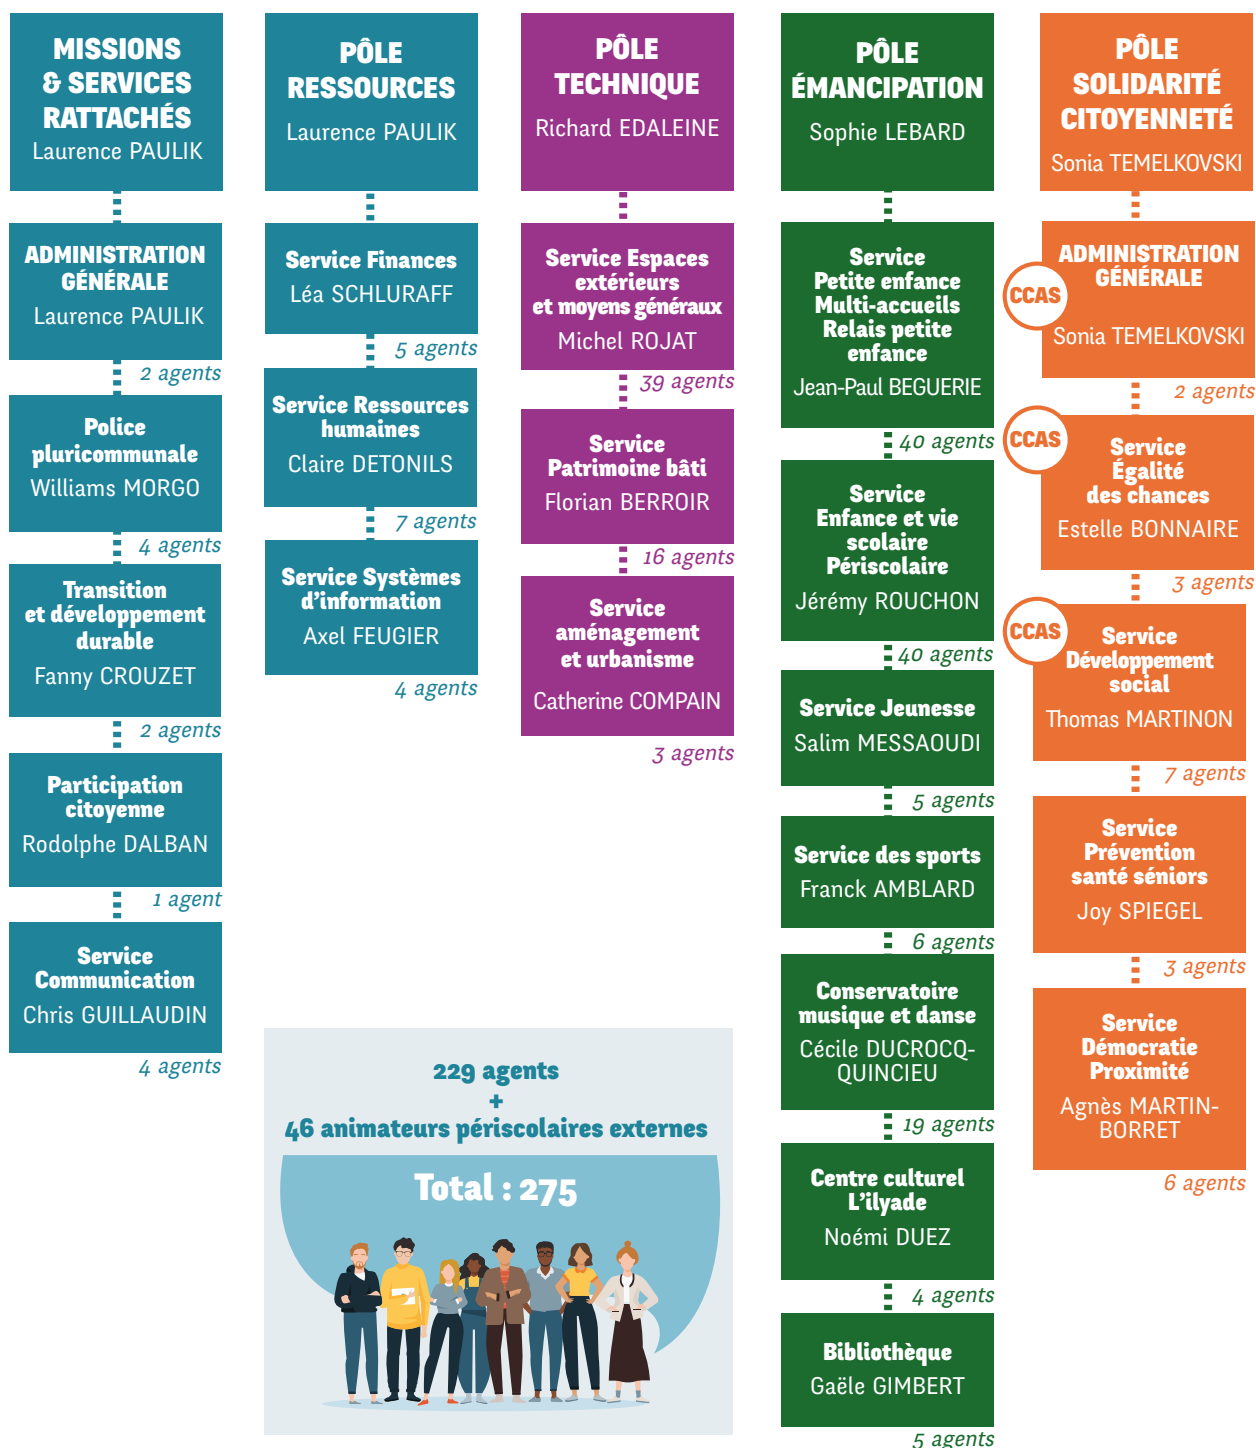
MISSIONS & SERVICES RATTACHÉS
Laurence PAULIK

ADMINISTRATION GÉNÉRALE
Laurence PAULIK

2 agents

Police pluricommunale
Williams MORGO

4 agents

Transition et développement durable
Fanny CROUZET

2 agents

Participation citoyenne
Rodolphe DALBAN

1 agent

Service Communication
Chris GUILLAUDIN

4 agents

PÔLE RESSOURCES
Laurence PAULIK

Service Finances
Léa SCHLURAFF

5 agents

Service Ressources humaines
Claire DETONILS

7 agents

Service Systèmes d'information
Axel FEUGIER

4 agents

PÔLE TECHNIQUE
Richard EDALEINE

Service Espaces extérieurs et moyens généraux
Michel ROJAT

39 agents

Service Patrimoine bâti
Florian BERROIR

16 agents

Service aménagement et urbanisme
Catherine COMPAIN

3 agents

PÔLE ÉMANCIPATION
Sophie LEBARD

Service Petite enfance Multi-accueils Relais petite enfance
Jean-Paul BEGUERIE

40 agents

Service Enfance et vie scolaire Périscolaire
Jérémy ROUCHON

40 agents

Service Jeunesse
Salim MESSAOUDI

5 agents

Service des sports
Franck AMBLARD

6 agents

Conservatoire musique et danse
Cécile DUCROCQ-QUINCIEU

19 agents

Centre culturel L'ilyade
Noémi DUEZ

4 agents

Bibliothèque
Gaële GIMBERT

5 agents

PÔLE SOLIDARITÉ CITOYENNETÉ
Sonia TEMELKOVSKI

CCAS
ADMINISTRATION GÉNÉRALE
Sonia TEMELKOVSKI

2 agents

CCAS
Service Égalité des chances
Estelle BONNAIRE

3 agents

CCAS
Service Développement social
Thomas MARTINON

7 agents

Service Prévention santé séniors
Joy SPIEGEL

3 agents

Service Démocratie Proximité
Agnès MARTIN-BORRET

6 agents

229 agents
+
46 animateurs périscolaires externes

Total : 275